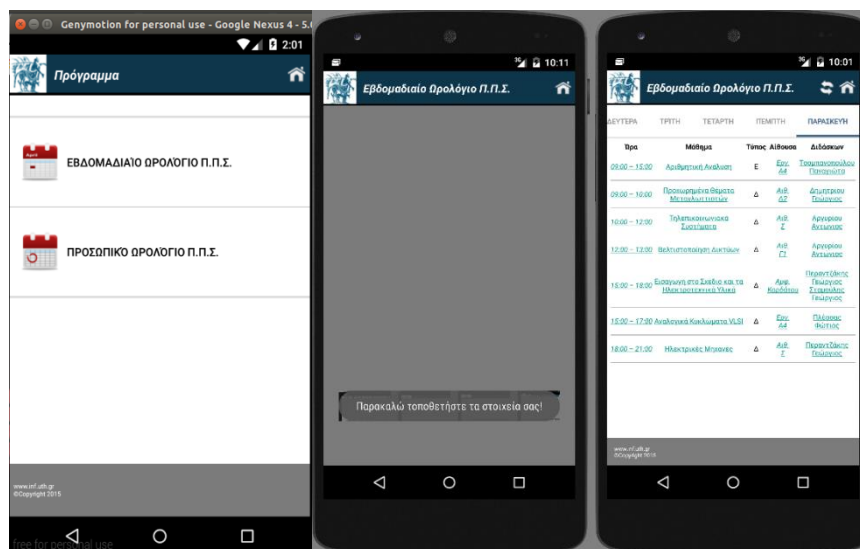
Genymotion for personal use - Google Nexus 4 - 5.

2:01

Πρόγραμμα

ΕΒΔΟΜΑΔΙΑΙΟ ΩΡΟΛΟΓΙΟ Π.Π.Σ.

ΠΡΟΣΩΠΙΚΟ ΩΡΟΛΟΓΙΟ Π.Π.Σ.

www.inf.uth.gr
©Copyright 2015

free for personal use

10:11

Εβδομαδιαίο Ωρολόγιο Π.Π.Σ.

Παρακαλώ τοποθετήστε τα στοιχεία σας!

10:01

Εβδομαδιαίο Ωρολόγιο Π.Π.Σ.

ΔΕΥΤΕΡΑ ΤΡΙΤΗ ΤΕΤΑΡΤΗ ΠΕΜΠΤΗ ΠΑΡΑΣΚΕΥΗ

| Ώρα | Μάθημα | Τύπος | Αίθουσα | Διδάσκων |
|---|---|---|---|---|
| 09:00 – 15:00 | Αριθμητική Ανάλυση | Ε | Εργ. Α4 | Τσομπανοπούλου Παναγιώτα |
| 09:00 – 10:00 | Προχωρημένα Θέματα Μεταγλωττιστών | Δ | Αιθ. Δ2 | Δημητρίου Γεώργιος |
| 10:00 – 12:00 | Τηλεπικοινωνιακά Συστήματα | Δ | Αιθ. Σ | Αργυρίου Αντώνιος |
| 12:00 – 13:00 | Βελτιστοποίηση Δικτύων | Δ | Αιθ. Γ1 | Αργυρίου Αντώνιος |
| 15:00 – 18:00 | Εισαγωγή στο Σχεδιο και τα Ηλεκτροτεχνικά Υλικά | Δ | Αμφ. Καρδάσου | Περαντζάκης Γεώργιος Σταμούλης Γεώργιος |
| 15:00 – 17:00 | Αναλογικά Κυκλώματα VLSI | Δ | Εργ. Α4 | Πλέσσας Φώτιος |
| 18:00 – 21:00 | Ηλεκτρικές Μηχανές | Δ | Αιθ. Σ | Περαντζάκης Γεώργιος |

www.inf.uth.gr
©Copyright 2015